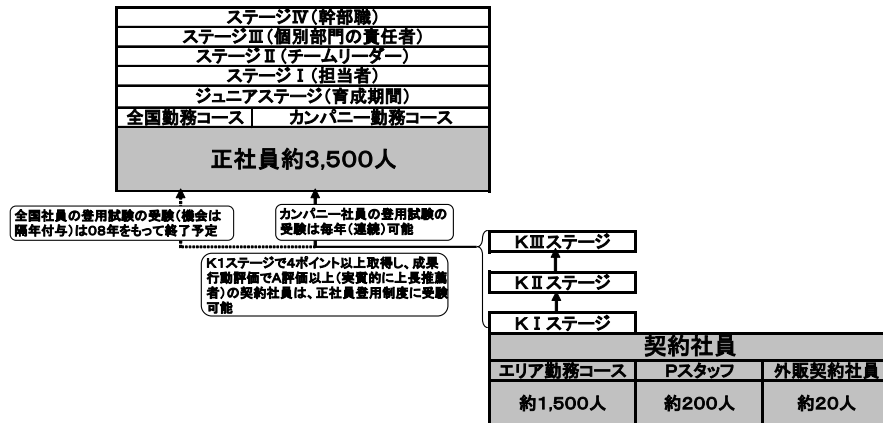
ステージⅣ（幹部職）
ステージⅢ（個別部門の責任者）
ステージⅡ（チームリーダー）
ステージⅠ（担当者）
ジュニアステージ（育成期間）

| 全国勤務コース | カンパニー勤務コース |
|---|---|

正社員約3,500人

全国社員の登用試験の受験（機会は隔年付与）は08年をもって終了予定

カンパニー社員の登用試験の受験は毎年（連続）可能

K1ステージで4ポイント以上取得し、成果行動評価でA評価以上（実質的に上長推薦者）の契約社員は、正社員登用制度に受験可能

KⅢステージ
KⅡステージ
KⅠステージ

契約社員

| エリア勤務コース | Pスタッフ | 外販契約社員 |
|---|---|---|
| 約1,500人 | 約200人 | 約20人 |